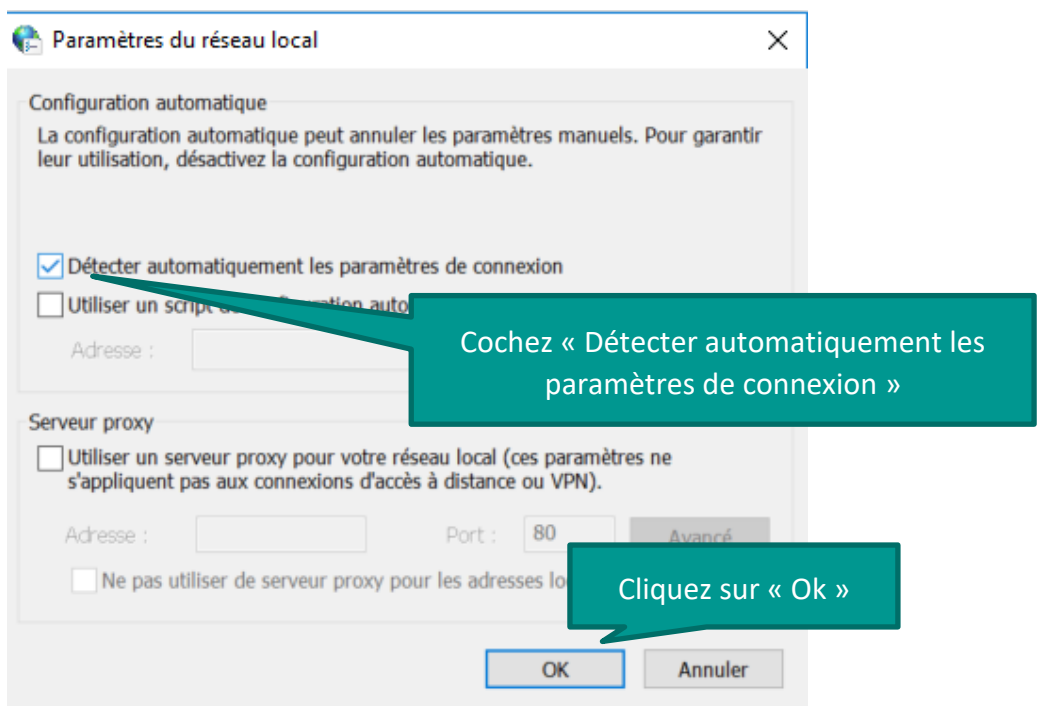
Paramètres du réseau local

Configuration automatique

La configuration automatique peut annuler les paramètres manuels. Pour garantir leur utilisation, désactivez la configuration automatique.

Détecter automatiquement les paramètres de connexion

Utiliser un script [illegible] auto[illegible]

Adresse :

Cochez « Détecter automatiquement les paramètres de connexion »

Serveur proxy

Utiliser un serveur proxy pour votre réseau local (ces paramètres ne s'appliquent pas aux connexions d'accès à distance ou VPN).

Adresse :

Port : 80

Avancé

Ne pas utiliser de serveur proxy pour les adresses lo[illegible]

Cliquez sur « Ok »

OK

Annuler